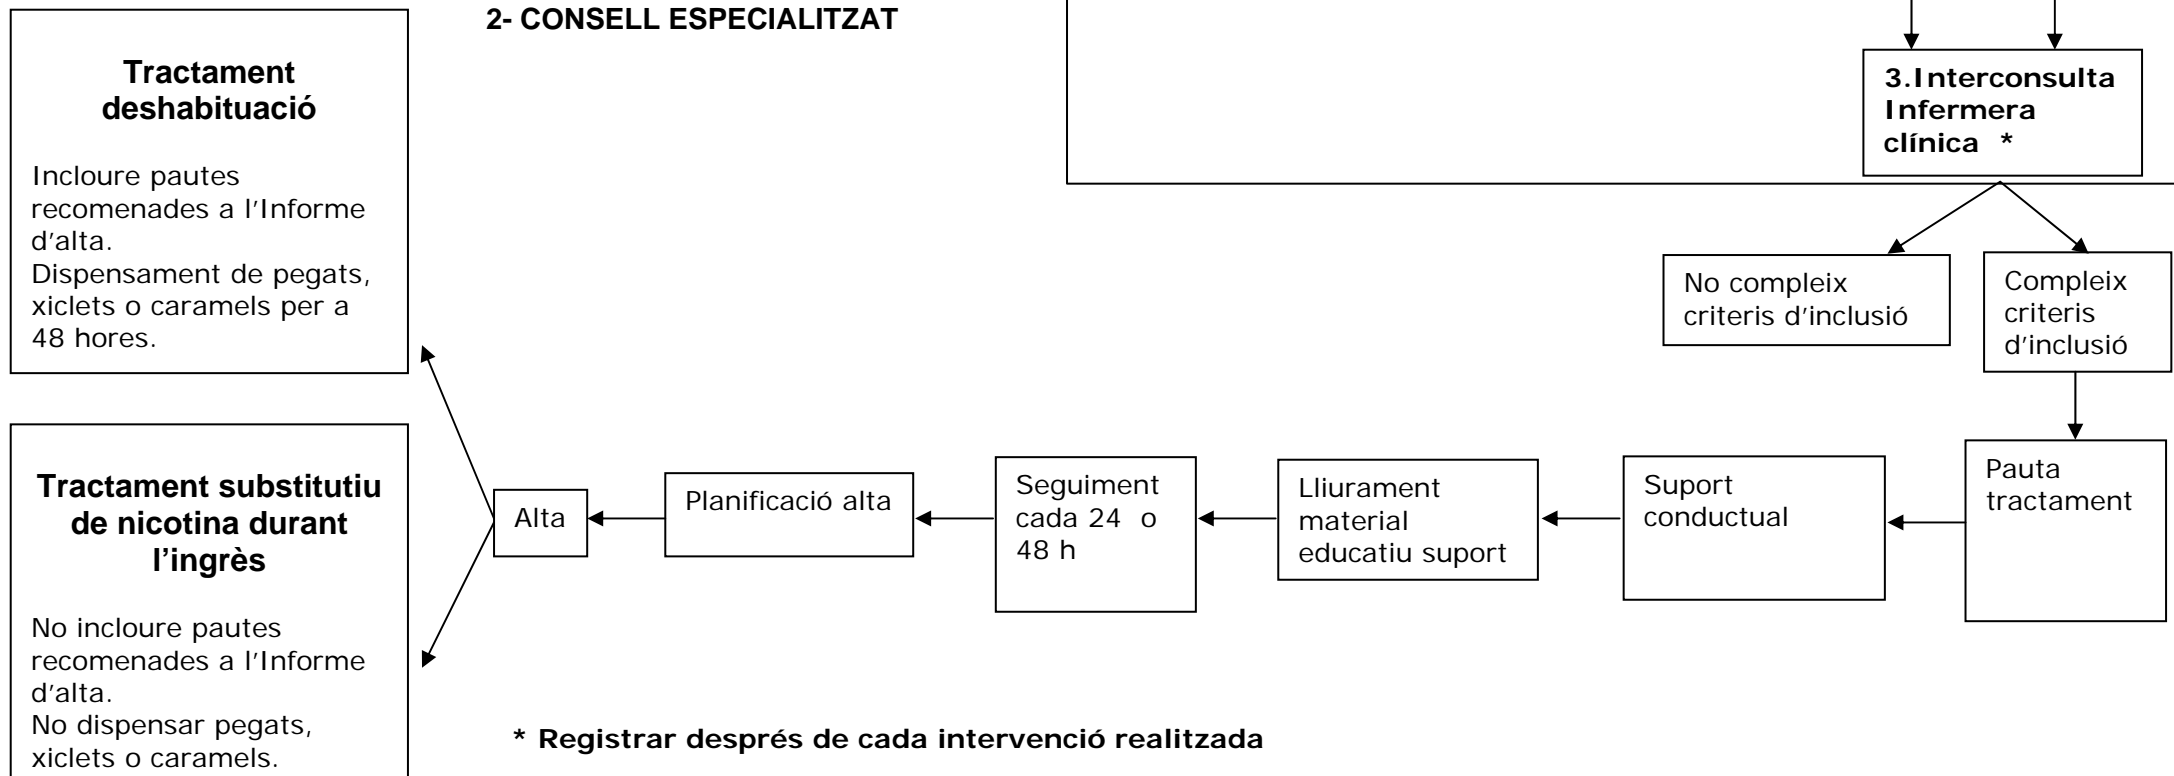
2- CONSELL ESPECIALITZAT

3.Interconsulta Infermera clínica *

No compleix criteris d'inclusió

Compleix criteris d'inclusió

Pauta tractament

Suport conductual

Lliurament material educatiu suport

Seguiment cada 24 o 48 h

Planificació alta

Alta

**Tractament deshabituació**

Incloure pautes recomenades a l'Informe d'alta.
Dispensament de pegats, xiclets o caramels per a 48 hores.

**Tractament substitutiu de nicotina durant l'ingrès**

No incloure pautes recomenades a l'Informe d'alta.
No dispensar pegats, xiclets o caramels.

* Registrar després de cada intervenció realitzada